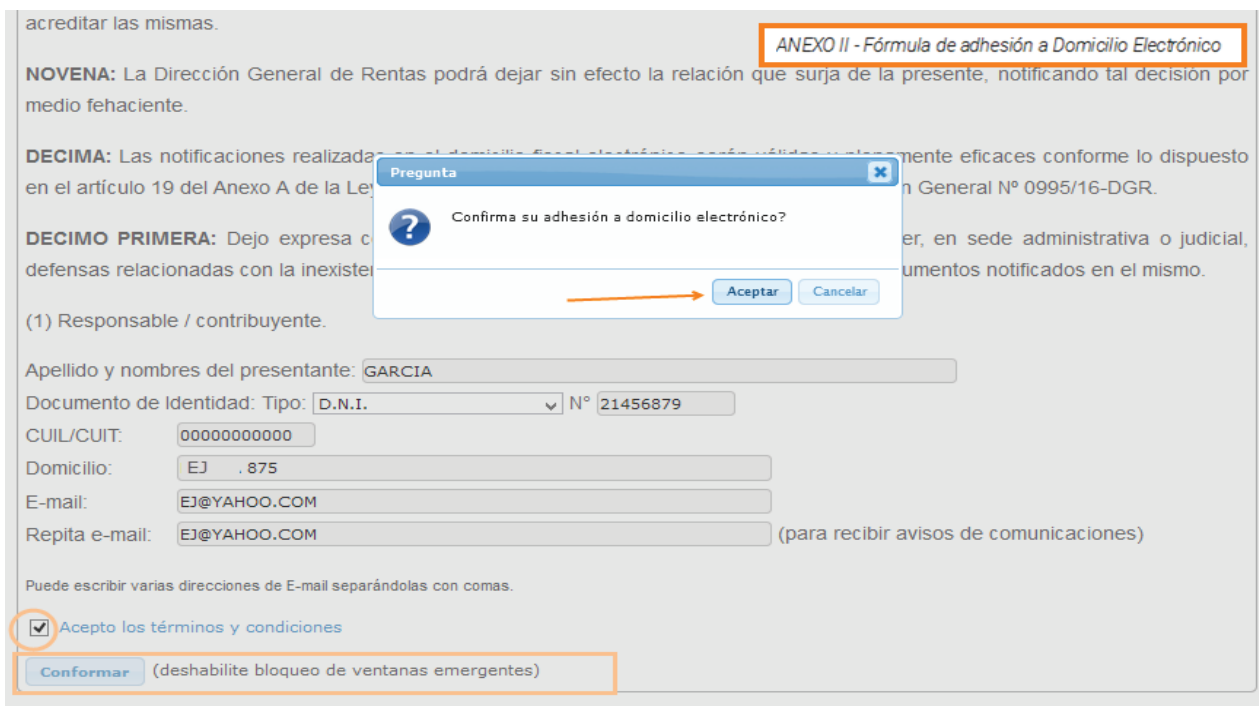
acreditar las mismas.

ANEXO II - Fórmula de adhesión a Domicilio Electrónico

NOVENA: La Dirección General de Rentas podrá dejar sin efecto la relación que surja de la presente, notificando tal decisión por medio fehaciente.

DECIMA: Las notificaciones realizadas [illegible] eficaces conforme lo dispuesto en el artículo 19 del Anexo A de la Le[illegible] n General Nº 0995/16-DGR.

DECIMO PRIMERA: Dejo expresa c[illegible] er, en sede administrativa o judicial, defensas relacionadas con la inexiste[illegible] umentos notificados en el mismo.

Pregunta

Confirma su adhesión a domicilio electrónico?

Aceptar Cancelar

(1) Responsable / contribuyente.

Apellido y nombres del presentante: GARCIA

Documento de Identidad: Tipo: D.N.I. Nº 21456879

CUIL/CUIT: 00000000000

Domicilio: EJ . 875

E-mail: EJ@YAHOO.COM

Repita e-mail: EJ@YAHOO.COM (para recibir avisos de comunicaciones)

Puede escribir varias direcciones de E-mail separándolas con comas.

Acepto los términos y condiciones

Conformar (deshabilite bloqueo de ventanas emergentes)